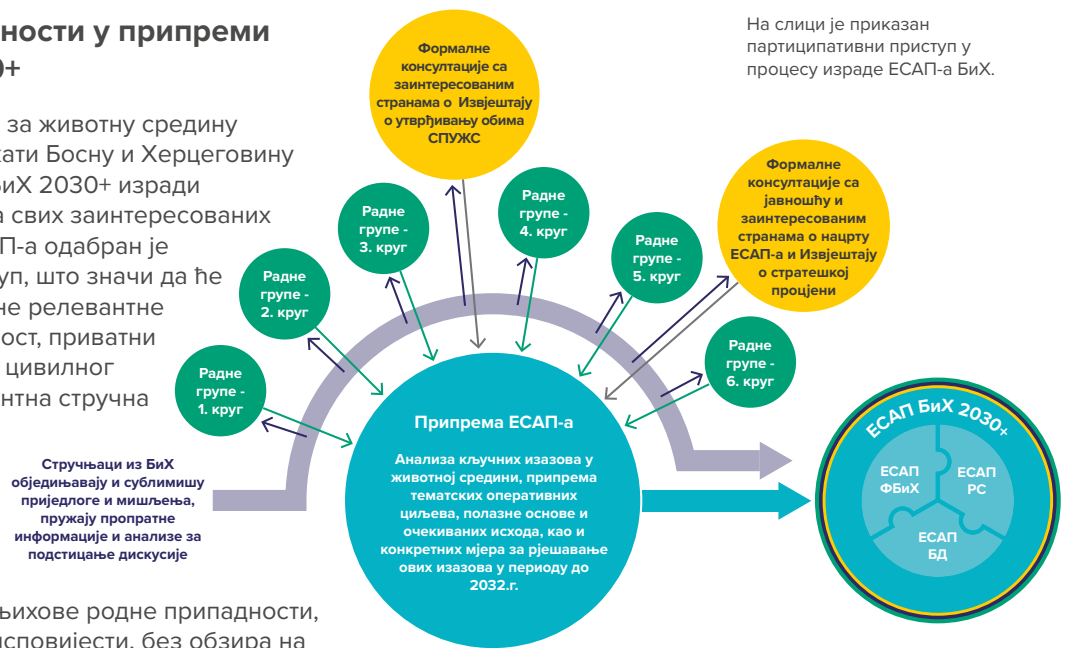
ности у припреми
0+

за животну средину
кати Босну и Херцеговину
биХ 2030+ изради
а свих заинтересованих
П-а одабран је
уп, што значи да ће
не релевантне
ост, приватни
цивилног
нтна стручна

Стручњаци из БиХ обједињавају и сублимишу приједлоге и мишљења, пружају пропратне информације и анализе за подстицање дискусије

њихове родне припадности,
исповијести, без обзира на

Формалне консултације са заинтересованим странама о Извјештају о утврђивању обима СПУЖС

Радне групе - 1. круг

Радне групе - 2. круг

Радне групе - 3. круг

Радне групе - 4. круг

Радне групе - 5. круг

Радне групе - 6. круг

Формалне консултације са јавношћу и заинтересованим странама о нацрту ЕСАП-а и Извјештају о стратешкој процјени

На слици је приказан партиципативни приступ у процесу израде ЕСАП-а БиХ.

Припрема ЕСАП-а

Анализа кључних изазова у животној средини, припрема тематских оперативних циљева, полазне основе и очекиваних исхода, као и конкретних мјера за рјешавање ових изазова у периоду до 2032.г.

ЕСАП БиХ 2030+

ЕСАП ФБиХ

ЕСАП РС

ЕСАП БД